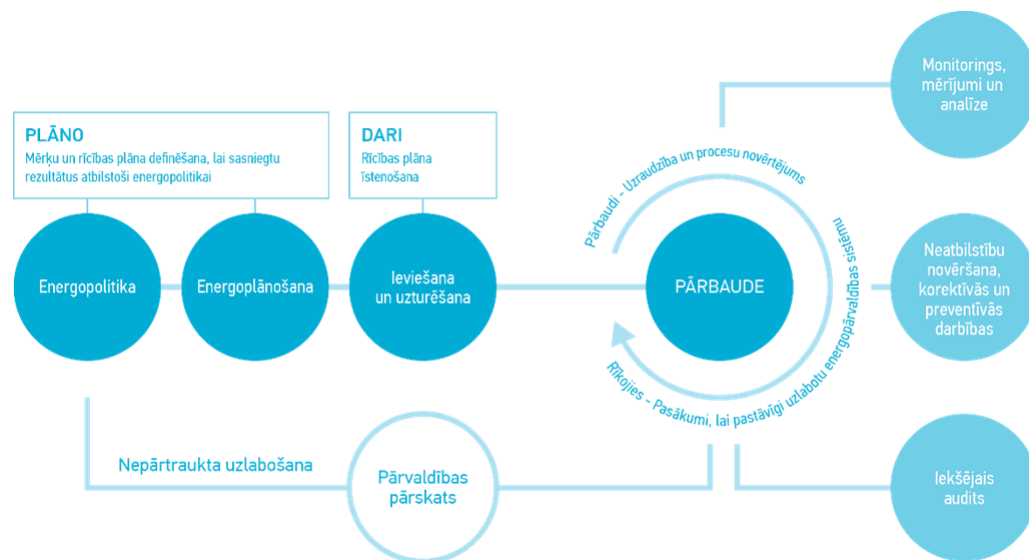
PLĀNO
Mērķu un rīcības plāna definēšana, lai sasniegtu rezultātus atbilstoši energopolitikai

DARI
Rīcības plāna īstenošana

Energopolitika

Energoplānošana

Ieviešana un uzturēšana

Pārbaudi - Uzraudzība un procesu novērtējums

PĀRBAUDE

Neatbilstību novēršana, korektīvās un preventīvās darbības

Rīkojies - Pasākumi, lai pastāvīgi uzlabotu energopārvaldības sistēmu

Monitorings, mērījumi un analīze

Nepārtraukta uzlabošana

Pārvaldības pārskats

Iekšējais audits